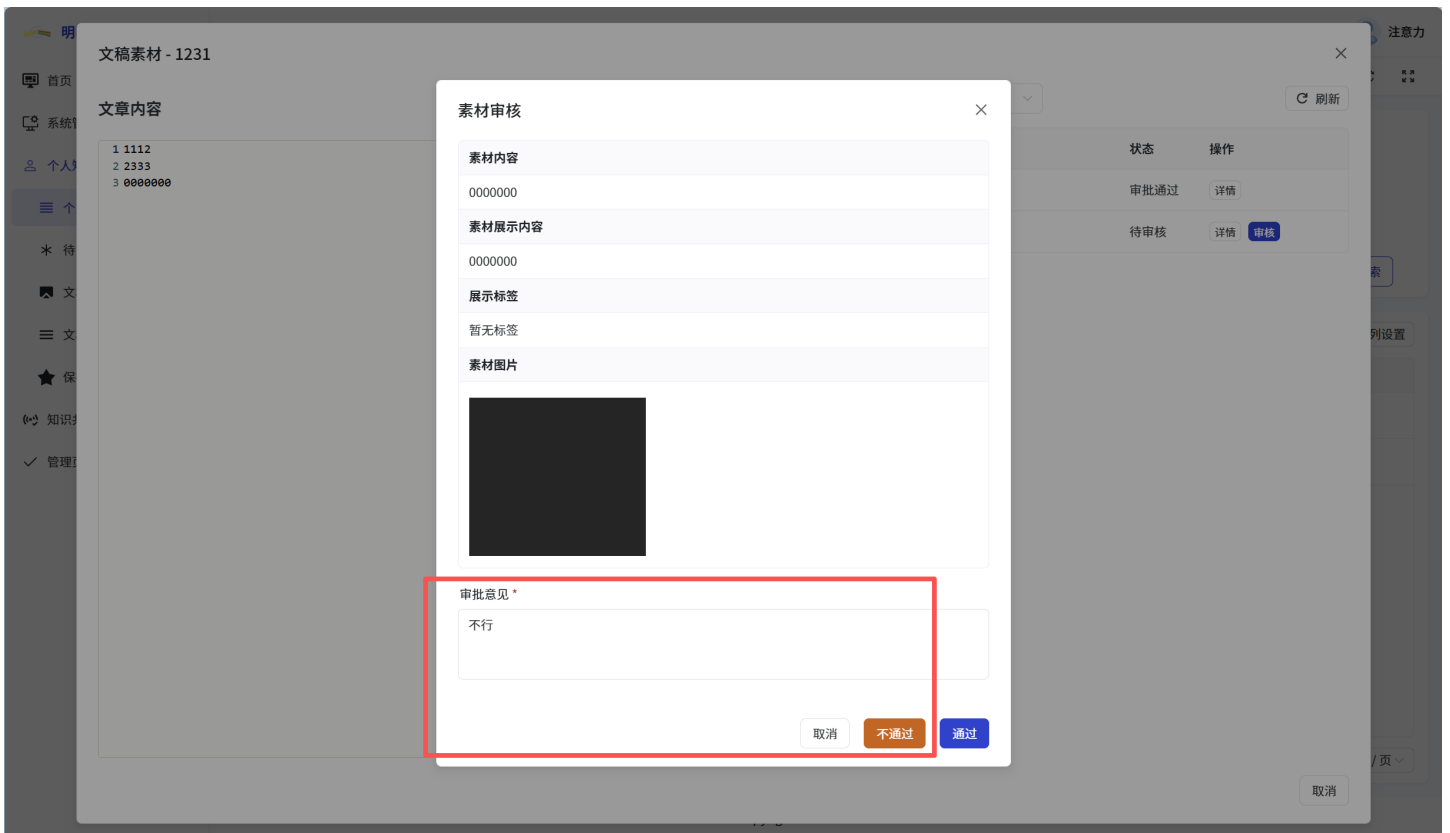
明
首页
系统管
个人知
个
待
文
文
保
知识
管理

注意力

文稿素材 - 1231

文章内容

1 1112
2 2333
3 0000000

刷新

状态 操作
审批通过 详情
待审核 详情 审核

索
列设置
/ 页

素材审核

素材内容
0000000
素材展示内容
0000000
展示标签
暂无标签
素材图片

审批意见 *
不行

取消 不通过 通过

取消